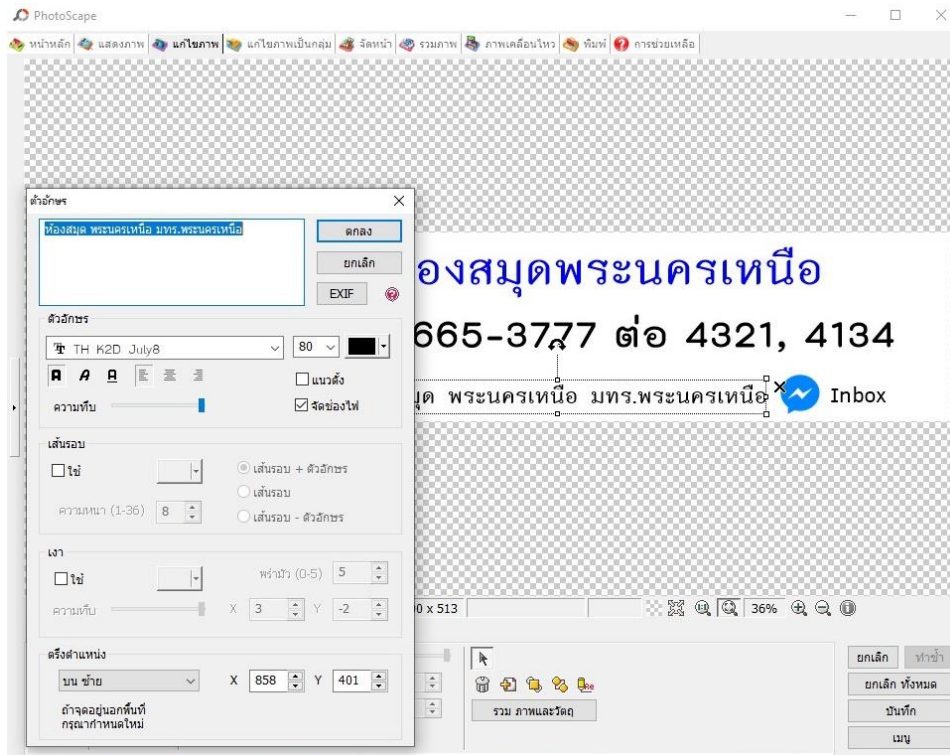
PhotoScape

หน้าหลัก | แสดงภาพ | แก้ไขภาพ | แก้ไขภาพเป็นกลุ่ม | จัดหน้า | รวมภาพ | ภาพเคลื่อนไหว | พิมพ์ | การช่วยเหลือ

ตัวอักษร

ห้องสมุด พระนครเหนือ มทร.พระนครเหนือ

ตกลง
ยกเลิก
EXIF

ตัวอักษร
TH K2D July8
80
แนวตั้ง
ความทึบ
จัดช่องไฟ

เส้นรอบ
ใช้
เส้นรอบ + ตัวอักษร
เส้นรอบ
ความหนา (1-36) 8
เส้นรอบ - ตัวอักษร

เงา
ใช้
พร่ามัว (0-5) 5
ความทึบ
X 3 Y -2

ตรึงตำแหน่ง
บน ซ้าย
X 858 Y 401
ถ้าจุดอยู่นอกพื้นที่ กรุณากำหนดใหม่

องสมุดพระนครเหนือ
665-3777 ต่อ 4321, 4134
ุด พระนครเหนือ มทร.พระนครเหนือ
Inbox

0 x 513
36%

รวม ภาพและวัตถุ

ยกเลิก
ทำซ้ำ
ยกเลิก ทั้งหมด
บันทึก
เมนู